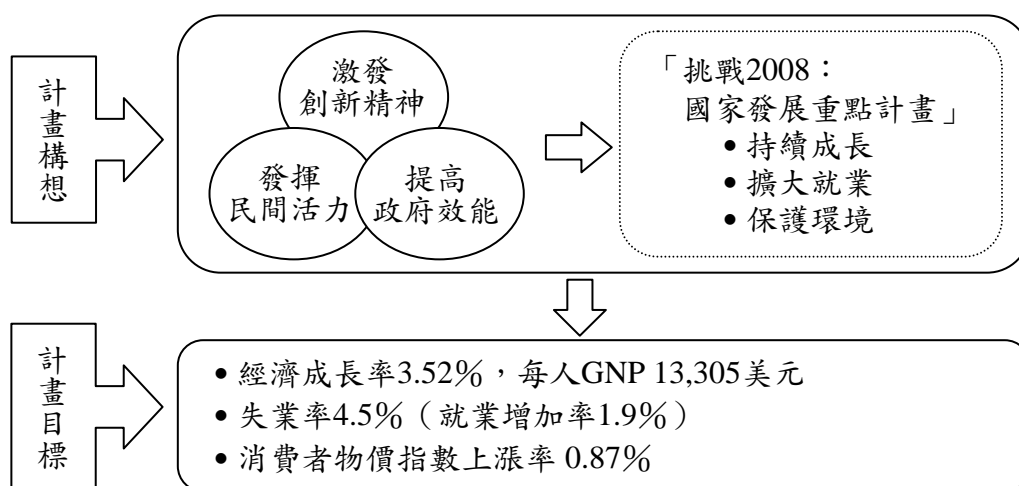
計畫構想

激發
創新精神

發揮
民間活力

提高
政府效能

「挑戰2008：
國家發展重點計畫」
• 持續成長
• 擴大就業
• 保護環境

計畫目標

• 經濟成長率3.52%，每人GNP 13,305美元
• 失業率4.5%（就業增加率1.9%）
• 消費者物價指數上漲率 0.87%